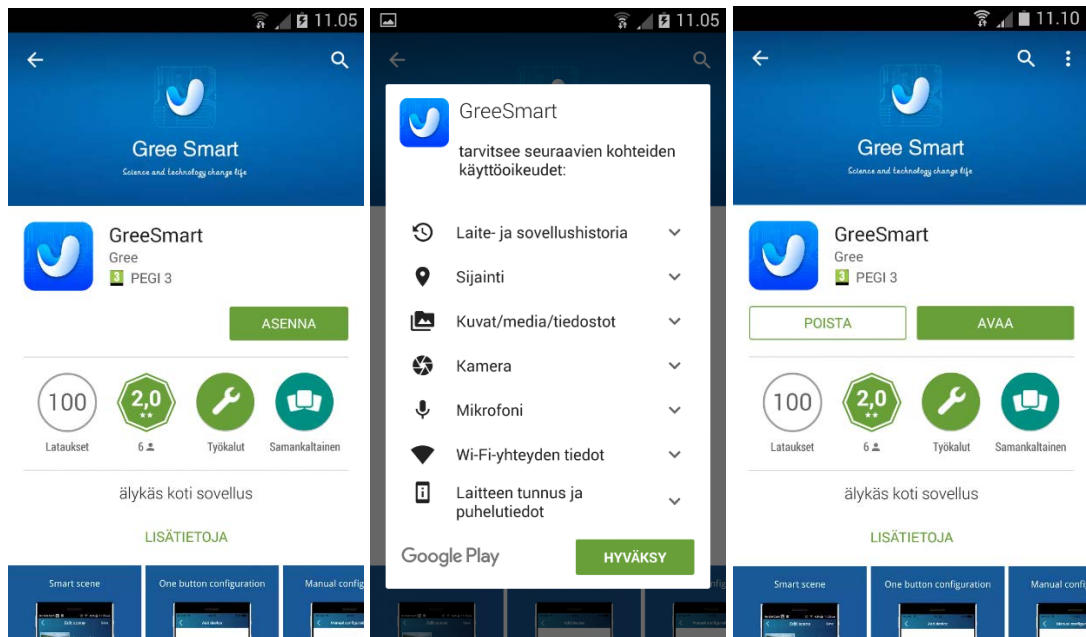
11.05

Gree Smart

Science and technology change life

GreeSmart

Gree

3 PEGI 3

ASENNA

100

Lataukset

2,0

6

Työkalut

Samankaltainen

älykäs koti sovellus

LISÄTIETOJA

Smart scene

One button configuration

Manual config

11.05

GreeSmart

tarvitsee seuraavien kohteiden käyttöoikeudet:

Laite- ja sovellushistoria

Sijainti

Kuvat/media/tiedostot

Kamera

Mikrofoni

Wi-Fi-yhteyden tiedot

Laitteen tunnus ja puhelutiedot

Google Play

HYVÄKSY

11.10

Gree Smart

Science and technology change life

GreeSmart

Gree

3 PEGI 3

POISTA

AVAA

100

Lataukset

2,0

6

Työkalut

Samankaltainen

älykäs koti sovellus

LISÄTIETOJA

Smart scene

One button configuration

Manual confi